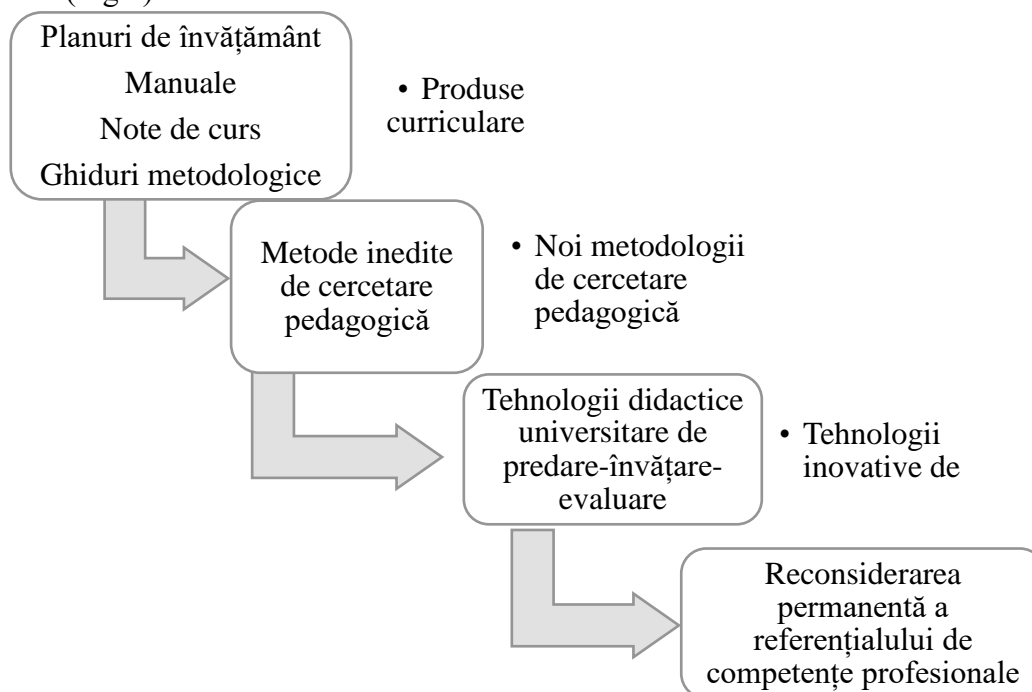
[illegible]

Planuri de învățământ
Manuale
Note de curs
Ghiduri metodologice

• Produse curriculare

Metode inedite de cercetare pedagogică

• Noi metodologii de cercetare pedagogică

Tehnologii didactice universitare de predare-învățare-evaluare

• Tehnologii inovative de

Reconsiderarea permanentă a referențialului de competențe profesionale